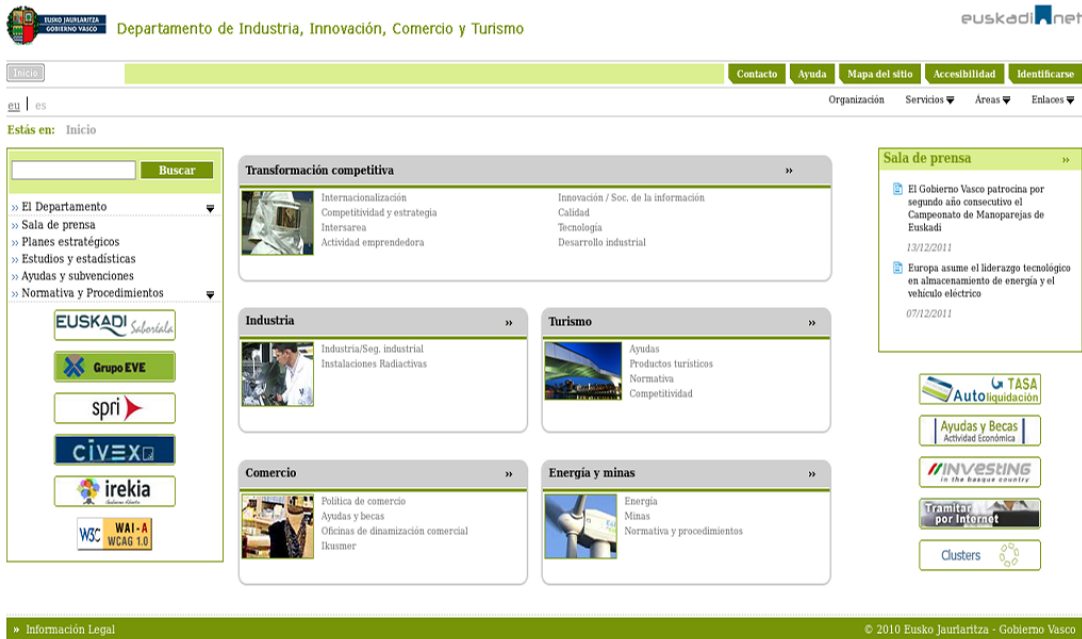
EUSKO JAURLARITZA GOBIERNO VASCO

Departamento de Industria, Innovación, Comercio y Turismo

euskadi.net

Inicio

Contacto | Ayuda | Mapa del sitio | Accesibilidad | Identificarse

eu | es

Organización | Servicios | Áreas | Enlaces

Estás en: Inicio

Buscar

» El Departamento
» Sala de prensa
» Planes estratégicos
» Estudios y estadísticas
» Ayudas y subvenciones
» Normativa y Procedimientos

EUSKADI Saborééla

Grupo EVE

spri

civex

irekia

W3C WAI-A WCAG 1.0

Transformación competitiva »

Internacionalización
Competitividad y estrategia
Intersarea
Actividad emprendedora
Innovación / Soc. de la información
Calidad
Tecnología
Desarrollo industrial

Industria »

Industria/Seg. industrial
Instalaciones Radiactivas

Turismo »

Ayudas
Productos turísticos
Normativa
Competitividad

Comercio »

Política de comercio
Ayudas y becas
Oficinas de dinamización comercial
Ikusmer

Energía y minas »

Energía
Minas
Normativa y procedimientos

Sala de prensa »

El Gobierno Vasco patrocina por segundo año consecutivo el Campeonato de Manoparejas de Euskadi

13/12/2011

Europa asume el liderazgo tecnológico en almacenamiento de energía y el vehículo eléctrico

07/12/2011

TASA Autoliquidación

Ayudas y Becas Actividad Económica

INVESTING in the basque country

Tramitar por Internet

Clusters

» Información Legal

© 2010 Eusko Jaurlaritza - Gobierno Vasco